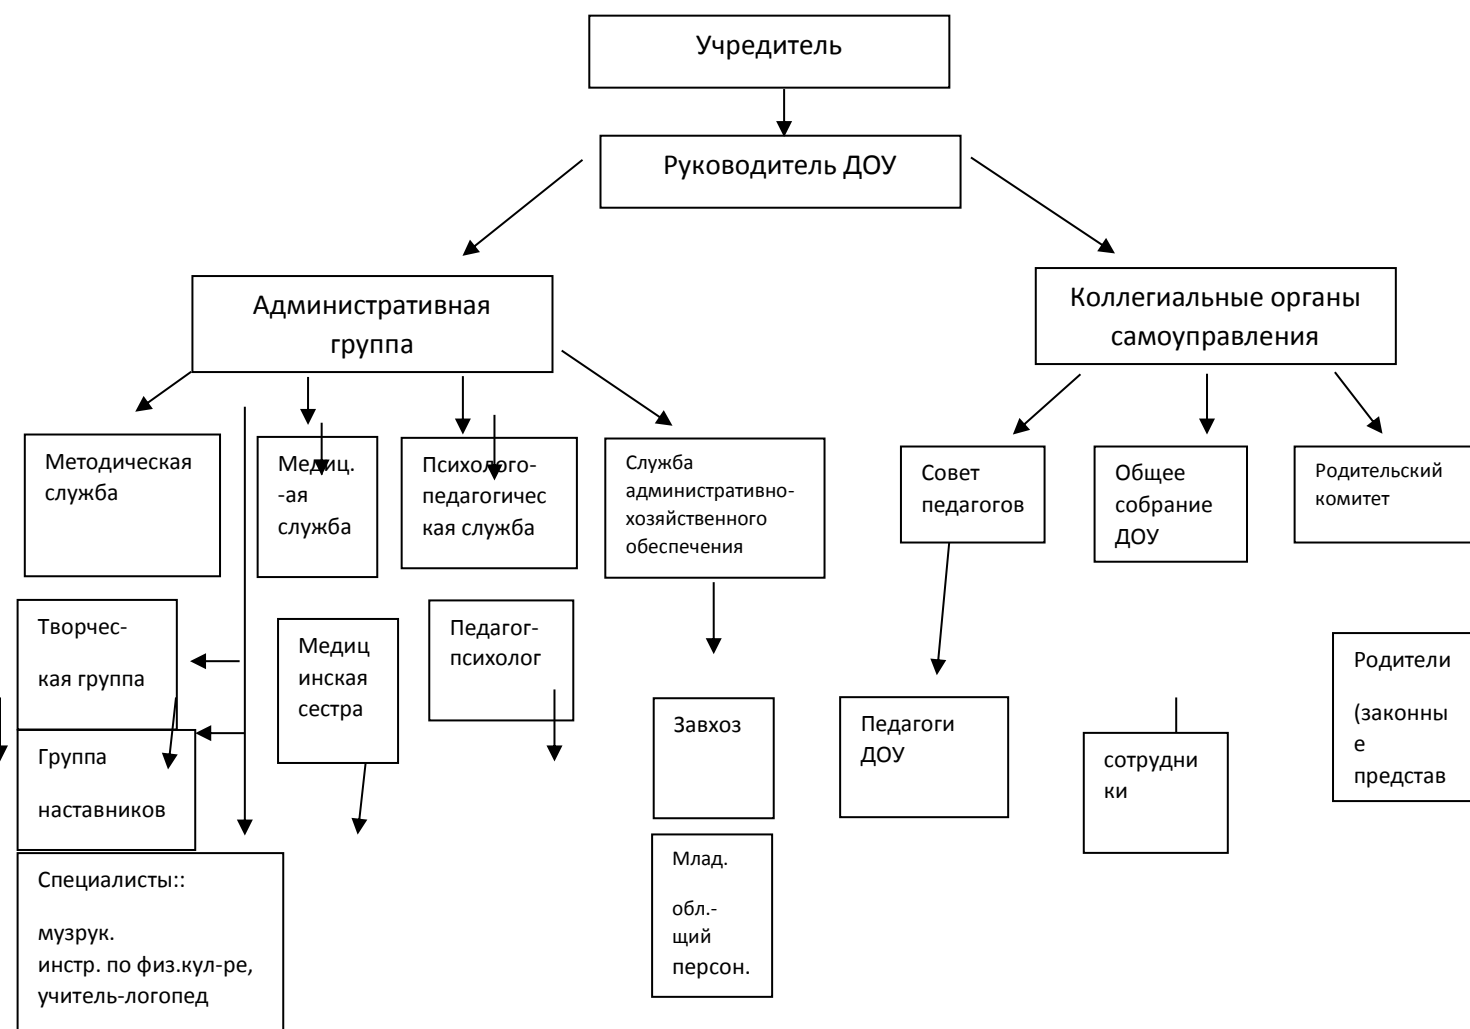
Учредитель

Руководитель ДОУ

Административная группа

Коллегиальные органы самоуправления

Методическая служба

Медиц. -ая служба

Психолого-педагогическая служба

Служба административно-хозяйственного обеспечения

Совет педагогов

Общее собрание ДОУ

Родительский комитет

Творческая группа

Медицинская сестра

Педагог-психолог

Родители

(законные представ

Группа

наставников

Завхоз

Педагоги ДОУ

сотрудники

Специалисты::

музрук.
инстр. по физ.кул-ре, учитель-логопед

Млад.

обл.-щий персон.